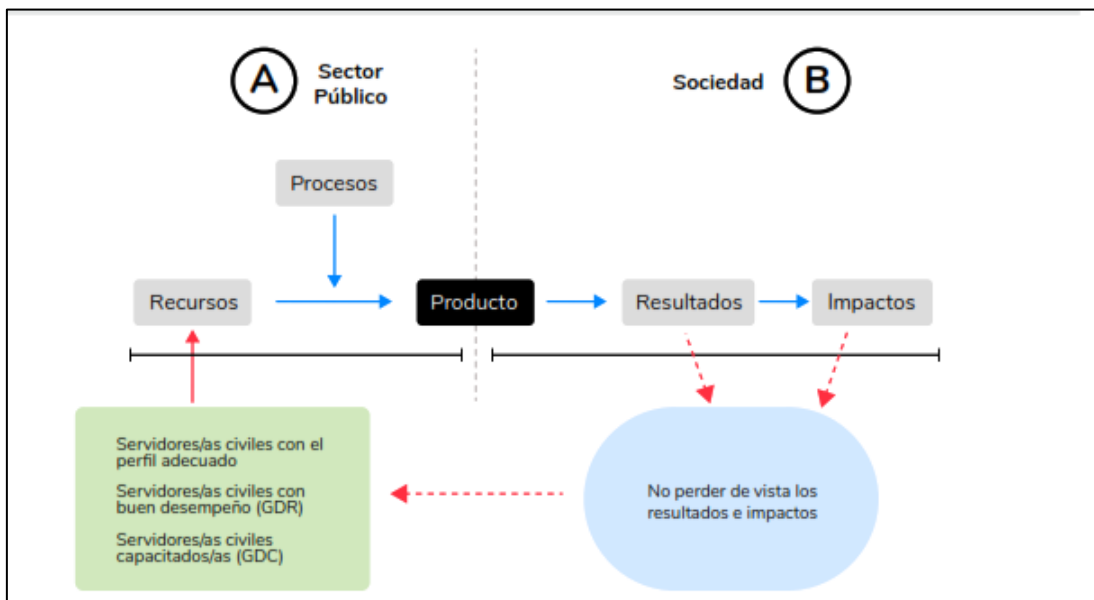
A Sector Público

Sociedad B

Procesos

Recursos

Producto

Resultados

Impactos

Servidores/as civiles con el perfil adecuado

Servidores/as civiles con buen desempeño (GDR)

Servidores/as civiles capacitados/as (GDC)

No perder de vista los resultados e impactos